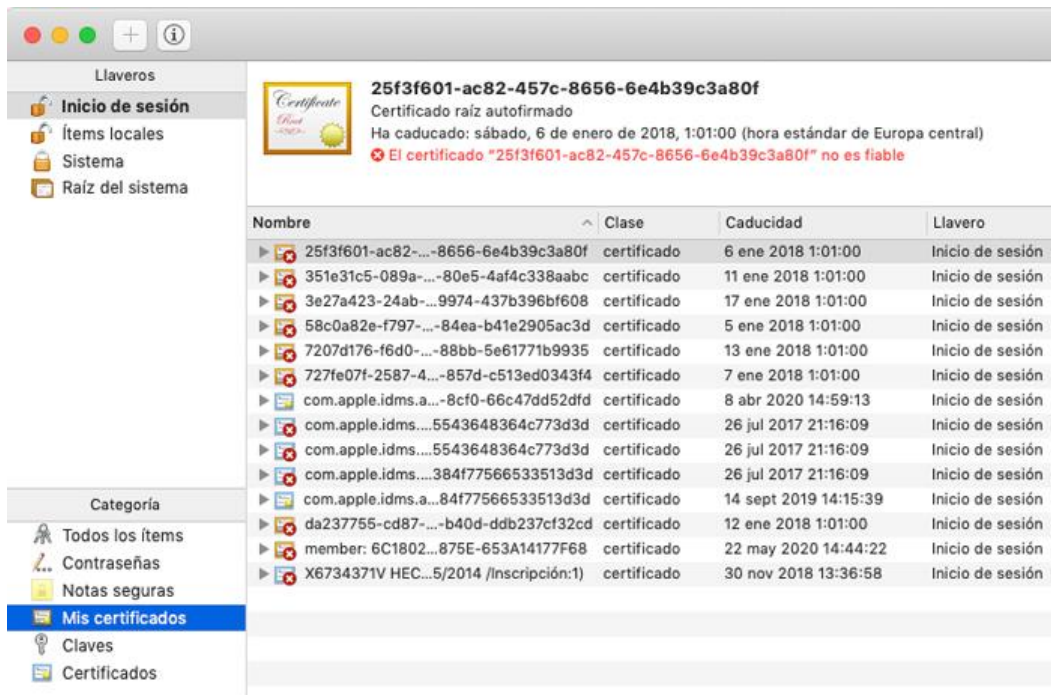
Llaveros
Inicio de sesión
Ítems locales
Sistema
Raíz del sistema

Certificate Root

25f3f601-ac82-457c-8656-6e4b39c3a80f
Certificado raíz autofirmado
Ha caducado: sábado, 6 de enero de 2018, 1:01:00 (hora estándar de Europa central)
El certificado "25f3f601-ac82-457c-8656-6e4b39c3a80f" no es fiable

| Nombre | Clase | Caducidad | Llavero |
|---|---|---|---|
| 25f3f601-ac82-...-8656-6e4b39c3a80f | certificado | 6 ene 2018 1:01:00 | Inicio de sesión |
| 351e31c5-089a-...-80e5-4af4c338aabc | certificado | 11 ene 2018 1:01:00 | Inicio de sesión |
| 3e27a423-24ab-...9974-437b396bf608 | certificado | 17 ene 2018 1:01:00 | Inicio de sesión |
| 58c0a82e-f797-...-84ea-b41e2905ac3d | certificado | 5 ene 2018 1:01:00 | Inicio de sesión |
| 7207d176-f6d0-...-88bb-5e61771b9935 | certificado | 13 ene 2018 1:01:00 | Inicio de sesión |
| 727fe07f-2587-4...-857d-c513ed0343f4 | certificado | 7 ene 2018 1:01:00 | Inicio de sesión |
| com.apple.idms.a...-8cf0-66c47dd52dfd | certificado | 8 abr 2020 14:59:13 | Inicio de sesión |
| com.apple.idms....5543648364c773d3d | certificado | 26 jul 2017 21:16:09 | Inicio de sesión |
| com.apple.idms....5543648364c773d3d | certificado | 26 jul 2017 21:16:09 | Inicio de sesión |
| com.apple.idms....384f77566533513d3d | certificado | 26 jul 2017 21:16:09 | Inicio de sesión |
| com.apple.idms.a...84f77566533513d3d | certificado | 14 sept 2019 14:15:39 | Inicio de sesión |
| da237755-cd87-...-b40d-ddb237cf32cd | certificado | 12 ene 2018 1:01:00 | Inicio de sesión |
| member: 6C1802...875E-653A14177F68 | certificado | 22 may 2020 14:44:22 | Inicio de sesión |
| X6734371V HEC...5/2014 /Inscripción:1) | certificado | 30 nov 2018 13:36:58 | Inicio de sesión |

Categoría
Todos los ítems
Contraseñas
Notas seguras
Mis certificados
Claves
Certificados